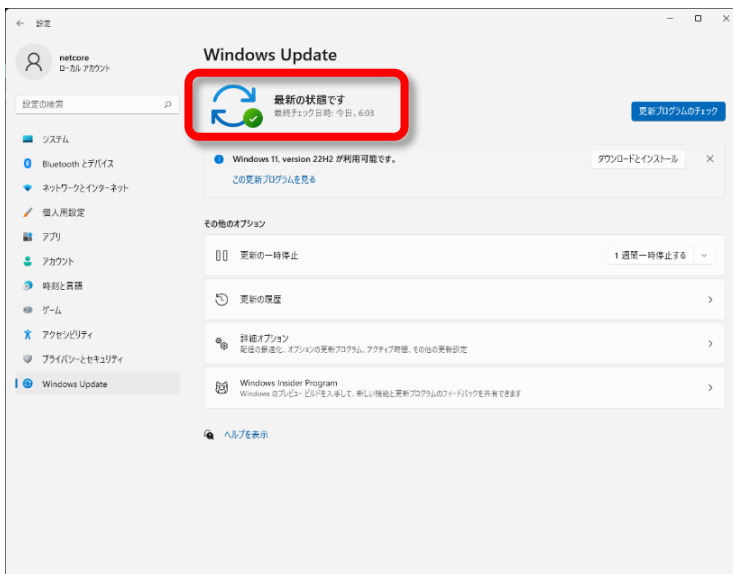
← 設定

netcore
ローカル アカウント

設定の検索

システム
Bluetooth とデバイス
ネットワークとインターネット
個人用設定
アプリ
アカウント
時刻と言語
ゲーム
アクセシビリティ
プライバシーとセキュリティ
Windows Update

Windows Update

最新の状態です
最終チェック日時: 今日、6:03

更新プログラムのチェック

Windows 11, version 22H2 が利用可能です。
この更新プログラムを見る
ダウンロードとインストール

その他のオプション

更新の一時停止
1 週間一時停止する

更新の履歴

詳細オプション
配信の最適化、オプションの更新プログラム、アクティブ時間、その他の更新設定

Windows Insider Program
Windows のプレビュー ビルドを入手して、新しい機能と更新プログラムのフィードバックを共有できます

ヘルプを表示